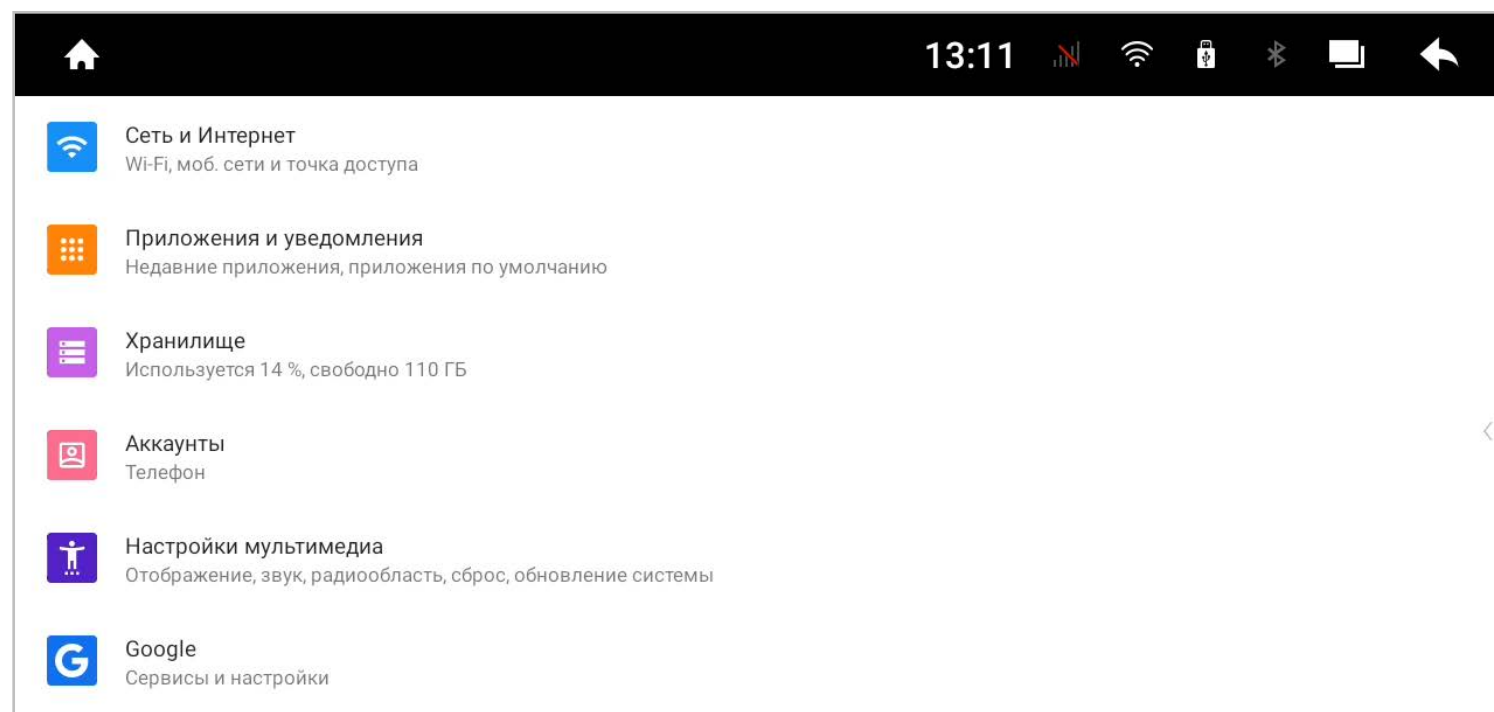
13:11

Сеть и Интернет
Wi-Fi, моб. сети и точка доступа

Приложения и уведомления
Недавние приложения, приложения по умолчанию

Хранилище
Используется 14 %, свободно 110 ГБ

Аккаунты
Телефон

Настройки мультимедиа
Отображение, звук, радиообласть, сброс, обновление системы

Google
Сервисы и настройки